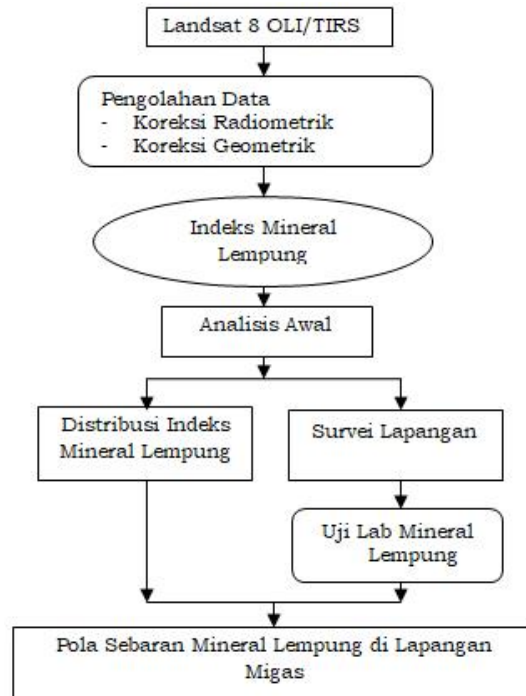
Landsat 8 OLI/TIRS

Pengolahan Data
- Koreksi Radiometrik
- Koreksi Geometrik

Indeks Mineral Lempung

Analisis Awal

Distribusi Indeks Mineral Lempung

Survei Lapangan

Uji Lab Mineral Lempung

Pola Sebaran Mineral Lempung di Lapangan Migas